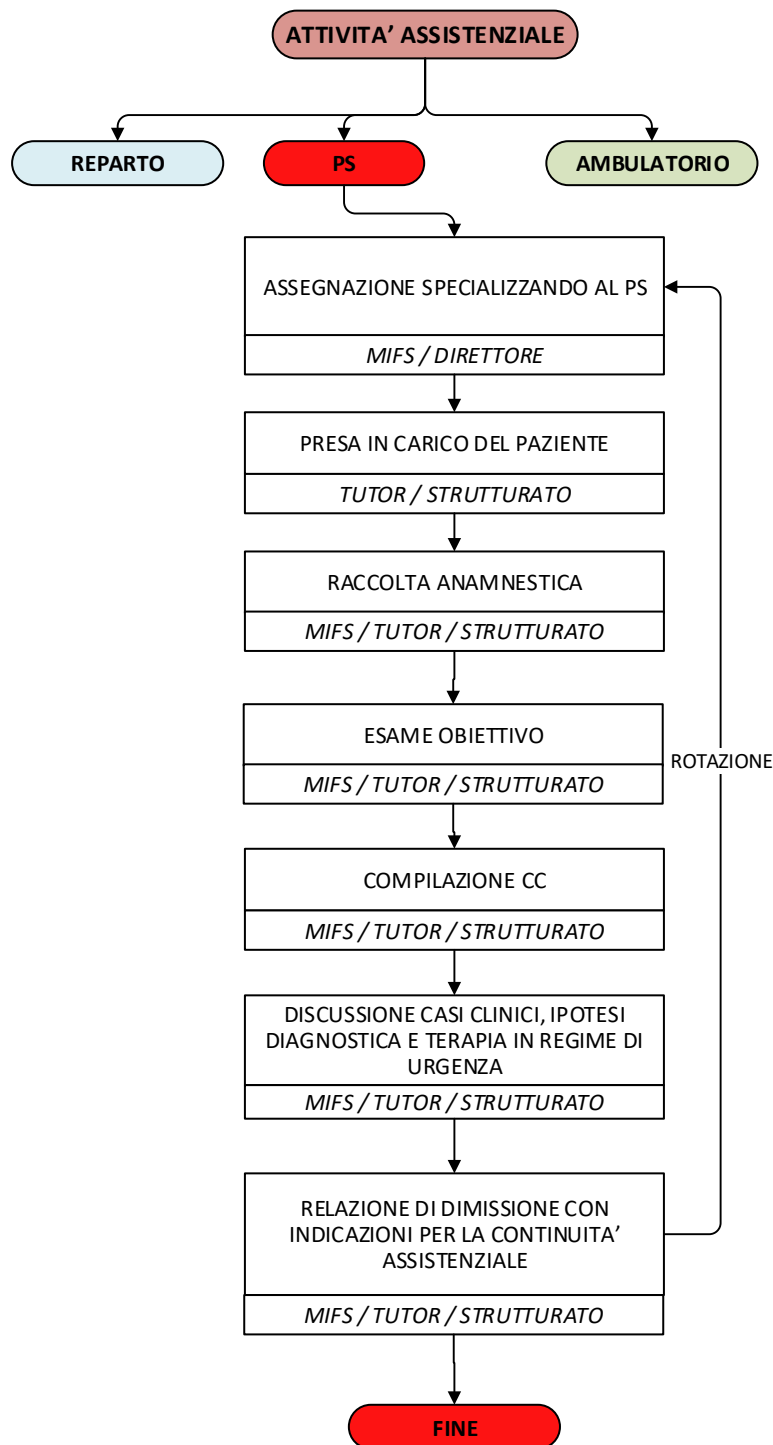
ATTIVITA' ASSISTENZIALE

REPARTO

PS

AMBULATORIO

ASSEGNAZIONE SPECIALIZZANDO AL PS

MIFS / DIRETTORE

PRESA IN CARICO DEL PAZIENTE

TUTOR / STRUTTURATO

RACCOLTA ANAMNESTICA

MIFS / TUTOR / STRUTTURATO

ESAME OBIETTIVO

MIFS / TUTOR / STRUTTURATO

ROTAZIONE

COMPILAZIONE CC

MIFS / TUTOR / STRUTTURATO

DISCUSSIONE CASI CLINICI, IPOTESI DIAGNOSTICA E TERAPIA IN REGIME DI URGENZA

MIFS / TUTOR / STRUTTURATO

RELAZIONE DI DIMISSIONE CON INDICAZIONI PER LA CONTINUITA' ASSISTENZIALE

MIFS / TUTOR / STRUTTURATO

FINE